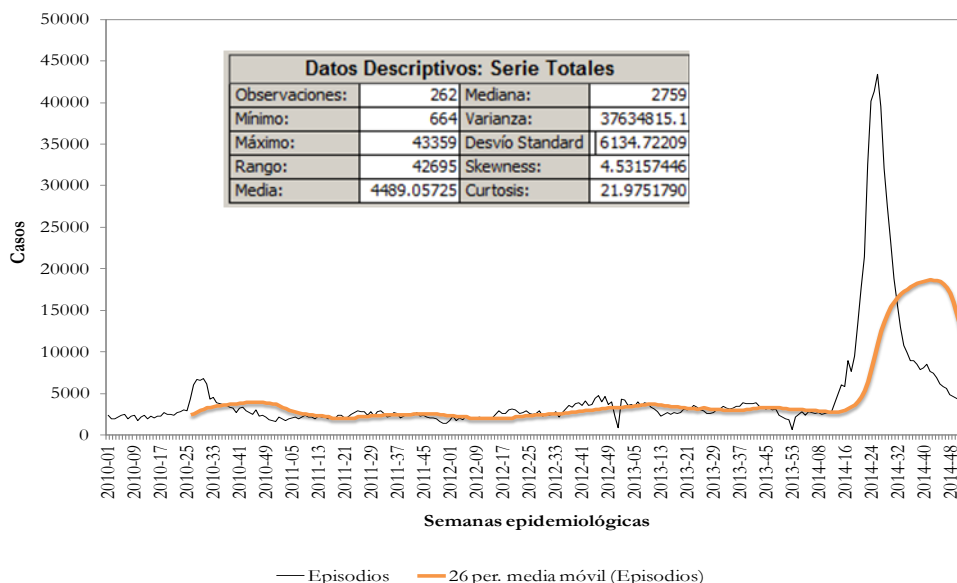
50000
45000
40000
35000
30000
25000
20000
15000
10000
5000
0

Casos

| Datos Descriptivos: Serie Totales | | | |
|---|---|---|---|
| Observaciones: | 262 | Mediana: | 2759 |
| Mínimo: | 664 | Varianza: | 37634815.1 |
| Máximo: | 43359 | Desvío Standard | 6134.72209 |
| Rango: | 42695 | Skewness: | 4.53157446 |
| Media: | 4489.05725 | Curtosis: | 21.9751790 |

2010-01 2010-09 2010-17 2010-25 2010-33 2010-41 2010-49 2011-05 2011-13 2011-21 2011-29 2011-37 2011-45 2012-01 2012-09 2012-17 2012-25 2012-33 2012-41 2012-49 2013-05 2013-13 2013-21 2013-29 2013-37 2013-45 2013-53 2014-08 2014-16 2014-24 2014-32 2014-40 2014-48

Semanas epidemiológicas

Episodios
26 per. media móvil (Episodios)